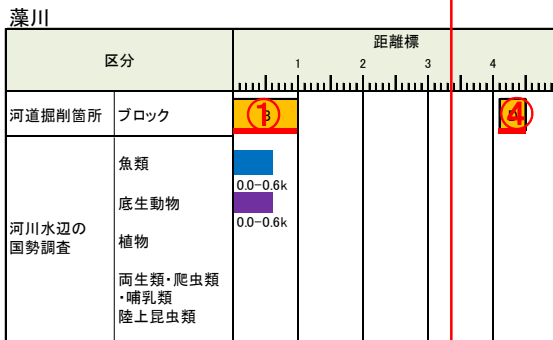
藻川

| 区分 | | 距離標 1 2 3 4 |
|---|---|---|
| 河道掘削箇所 | ブロック | ① B ④ B |
| 河川水辺の国勢調査 | 魚類 | 0.0−0.6k |
| | 底生動物 | 0.0−0.6k |
| | 植物 | |
| | 両生類・爬虫類・哺乳類 | |
| | 陸上昆虫類 | |